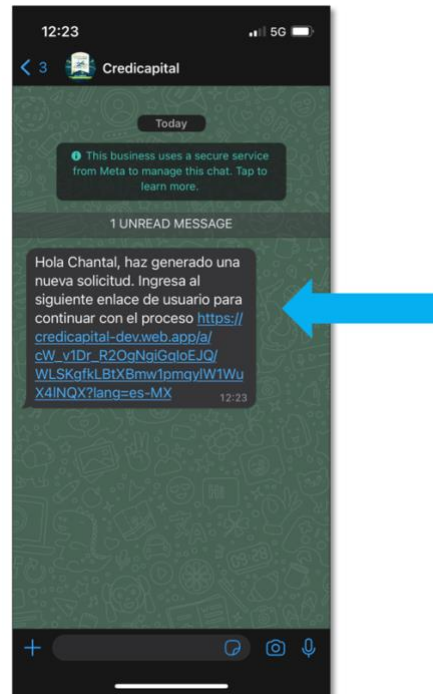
12:23

5G

3

Credicapital

Today

This business uses a secure service from Meta to manage this chat. Tap to learn more.

1 UNREAD MESSAGE

Hola Chantal, haz generado una nueva solicitud. Ingresa al siguiente enlace de usuario para continuar con el proceso https://credicapital-dev.web.app/a/cW_v1Dr_R2OgNgiGqloEJQ/WLSKqfkLBtXBmw1pmgylW1WuX4INQX?lang=es-MX 12:23